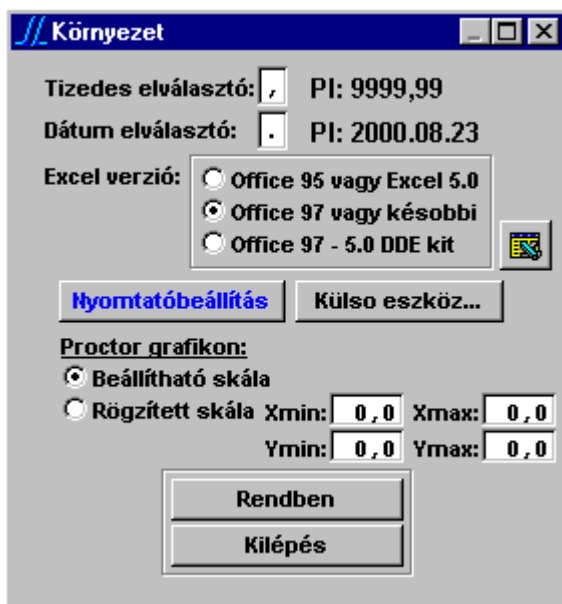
Környezet

Tizedes elválasztó: , Pl: 9999,99

Dátum elválasztó: . Pl: 2000.08.23

Excel verzió:
Office 95 vagy Excel 5.0
Office 97 vagy késobbi
Office 97 - 5.0 DDE kit

Nyomtatóbeállítás
Külso eszköz...

Proctor grafikon:
Beállítható skála
Rögzített skála Xmin: 0,0 Xmax: 0,0
Ymin: 0,0 Ymax: 0,0

Rendben
Kilépés